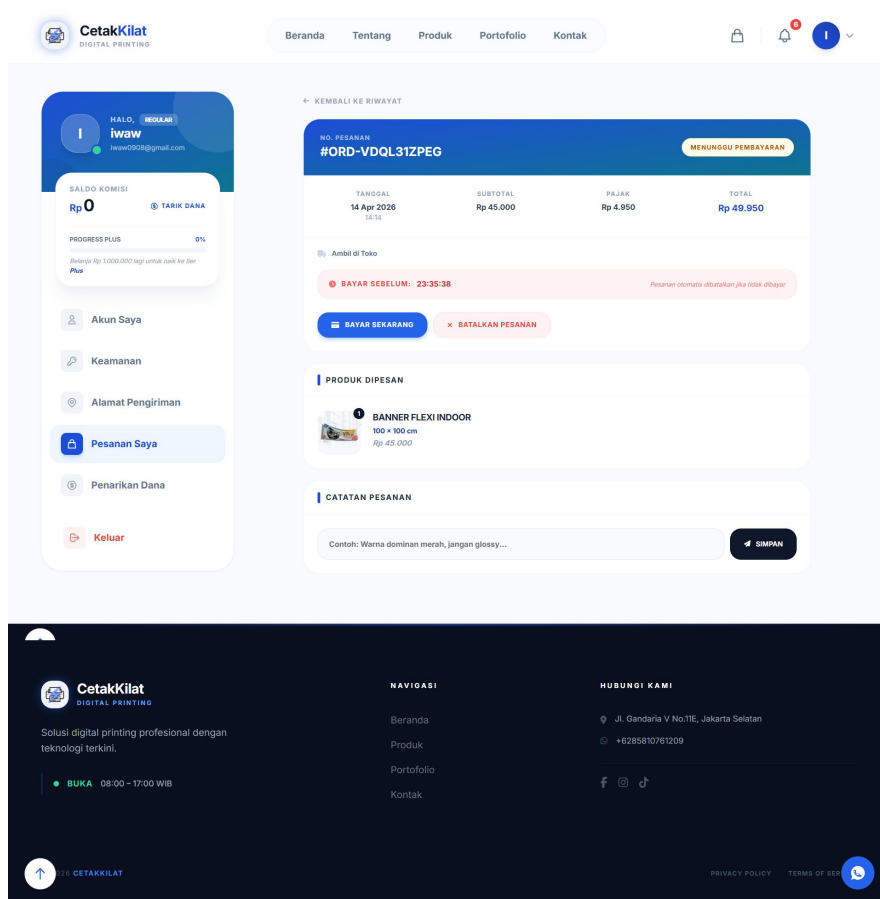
CetakKilat
DIGITAL PRINTING

Beranda Tentang Produk Portofolio Kontak

6

I

I
HALO, REGULAR
iwaw
iwaw0908@gmail.com

SALDO KOMISI
Rp 0
TARIK DANA

PROGRESS PLUS 0%
Belanja Rp 1.000.000 lagi untuk naik ke tier Plus

Akun Saya
Keamanan
Alamat Pengiriman
Pesanan Saya
Penarikan Dana
Keluar

← KEMBALI KE RIWAYAT

NO. PESANAN
#ORD-VDQL31ZPEG
MENUNGGU PEMBAYARAN

| TANGGAL | SUBTOTAL | PAJAK | TOTAL |
|---|---|---|---|
| 14 Apr 2026 14:14 | Rp 45.000 | Rp 4.950 | Rp 49.950 |

Ambil di Toko

BAYAR SEBELUM: 23:35:38
Pesanan otomatis dibatalkan jika tidak dibayar

BAYAR SEKARANG
× BATALKAN PESANAN

PRODUK DIPESAN

1
BANNER FLEXI INDOOR
100 × 100 cm
Rp 45.000

CATATAN PESANAN

Contoh: Warna dominan merah, jangan glossy...
SIMPAN

CetakKilat
DIGITAL PRINTING
Solusi digital printing profesional dengan teknologi terkini.
BUKA 08:00 – 17:00 WIB

NAVIGASI
Beranda
Produk
Portofolio
Kontak

HUBUNGI KAMI
Jl. Gandaria V No.11E, Jakarta Selatan
+6285810761209

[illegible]26 CETAKKILAT
PRIVACY POLICY TERMS OF SER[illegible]